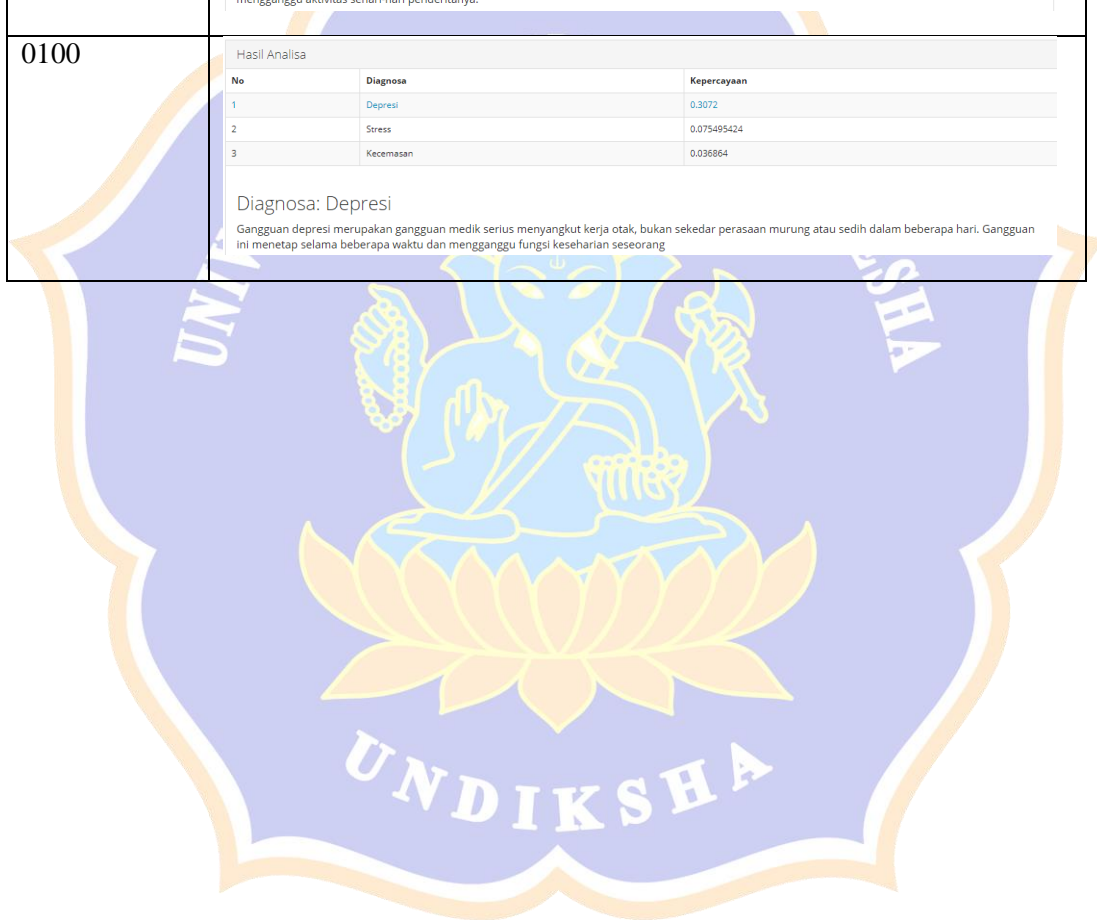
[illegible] aktivitas sehari hari penderitanya.

0100

Hasil Analisa

| No | Diagnosa | Kepercayaan |
|---|---|---|
| 1 | Depresi | 0.3072 |
| 2 | Stress | 0.075495424 |
| 3 | Kecemasan | 0.036864 |

Diagnosa: Depresi

Gangguan depresi merupakan gangguan medik serius menyangkut kerja otak, bukan sekedar perasaan murung atau sedih dalam beberapa hari. Gangguan ini menetap selama beberapa waktu dan mengganggu fungsi keseharian seseorang

UNDIKSHA